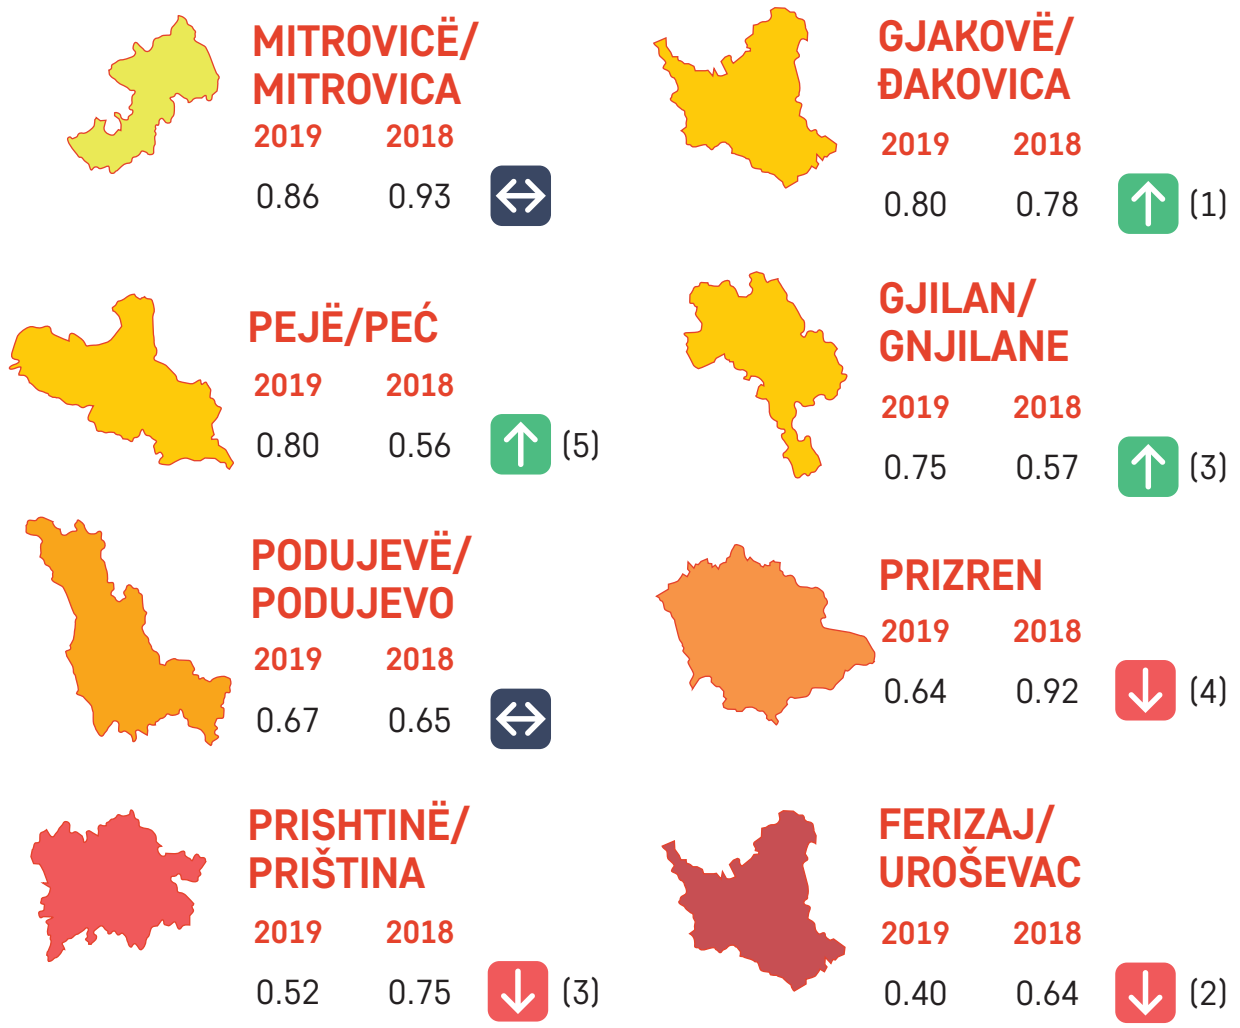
MITROVICË/ MITROVICA
2019 2018
0.86 0.93 ⇔

GJAKOVË/ ĐAKOVICA
2019 2018
0.80 0.78 ↑ (1)

PEJË/PEĆ
2019 2018
0.80 0.56 ↑ (5)

GJILAN/ GNJILANE
2019 2018
0.75 0.57 ↑ (3)

PODUJEVË/ PODUJEVO
2019 2018
0.67 0.65 ⇔

PRIZREN
2019 2018
0.64 0.92 ↓ (4)

PRISHTINË/ PRIŠTINA
2019 2018
0.52 0.75 ↓ (3)

FERIZAJ/ UROŠEVAC
2019 2018
0.40 0.64 ↓ (2)